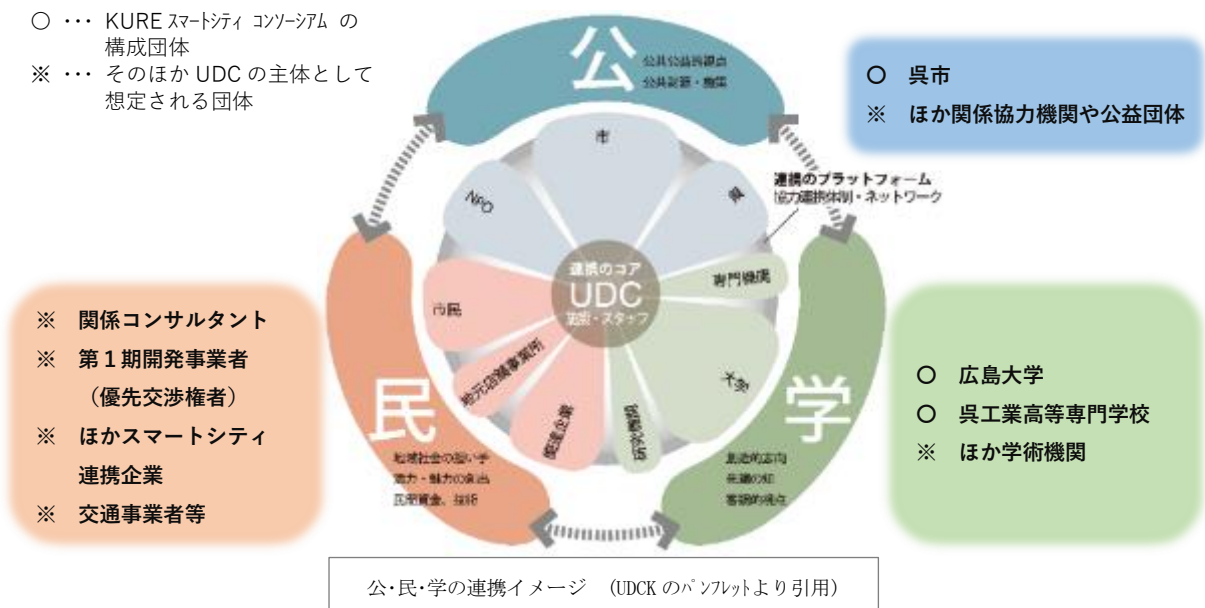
○ ･･･ KURE スマートシティ コンソーシアム の 構成団体
※ ･･･ そのほか UDC の主体として 想定される団体

公

公共公益拠点
公共政策・施策

○ 呉市
※ ほか関係協力機関や公益団体

市

NPO

県

連携のプラットフォーム
協力連携体制・ネットワーク

連携のコア
UDC
拠点・スタッフ

専門機関

市民

※ 関係コンサルタント
※ 第１期開発事業者
（優先交渉権者）
※ ほかスマートシティ
連携企業
※ 交通事業者等

地元団体事業所

地元企業

研究機関

大学

民

学

地域社会の担い手
活力・魅力の創出
民間資金、技術

最適的志向
先端の知
客観的視点

○ 広島大学
○ 呉工業高等専門学校
※ ほか学術機関

公･民･学の連携イメージ （UDCK のパンフレットより引用）